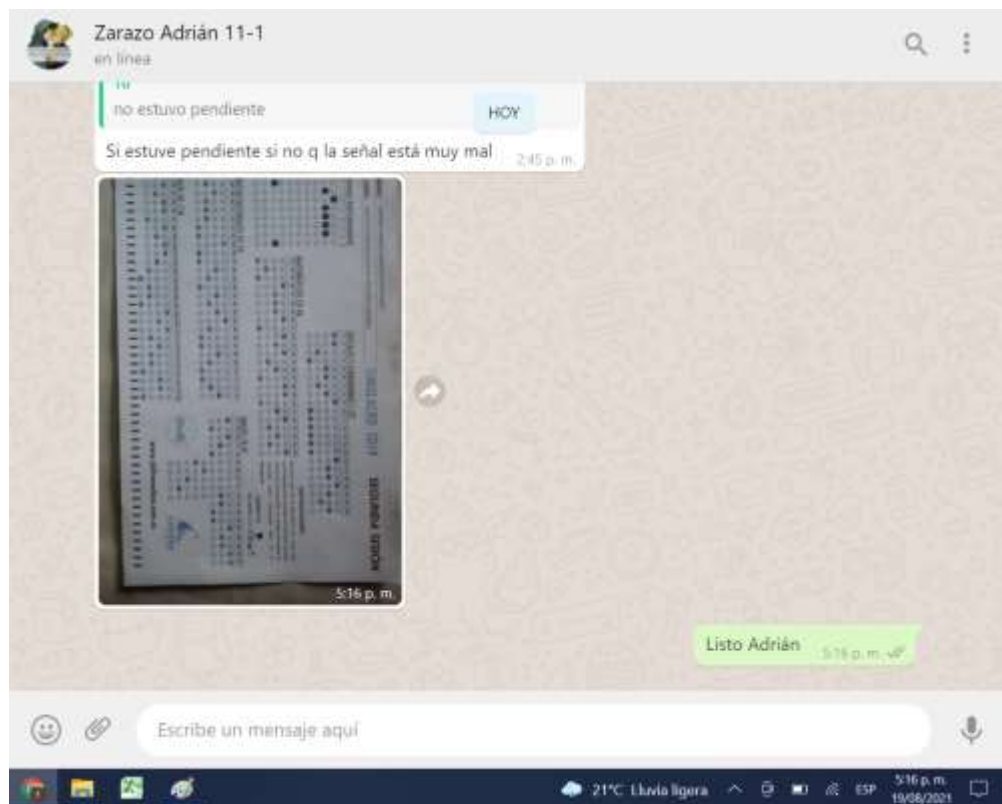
Zarazo Adrián 11-1
en línea

no estuvo pendiente

HOY

Si estuve pendiente si no q la señal está muy mal 2:45 p. m.

5:16 p. m.

Listo Adrián 5:16 p. m.

Escribe un mensaje aquí

21°C Lluvia ligera ESP 5:16 p. m. 19/06/2021